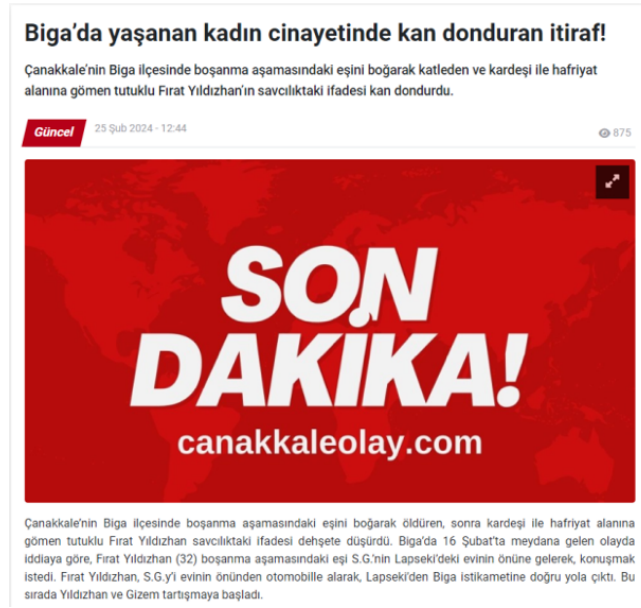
Biga'da yaşanan kadın cinayetinde kan donduran itiraf!

Çanakkale'nin Biga ilçesinde boşanma aşamasındaki eşini boğarak katleden ve kardeşi ile hafriyat alanına gömen tutuklu Fırat Yıldızhan'ın savcılıktaki ifadesi kan dondurdu.

Güncel 25 Şub 2024 - 12:44 875

SON DAKİKA!

canakkaleolay.com

Çanakkale'nin Biga ilçesinde boşanma aşamasındaki eşini boğarak öldüren, sonra kardeşi ile hafriyat alanına gömen tutuklu Fırat Yıldızhan savcılıktaki ifadesi dehşete düşürdü. Biga'da 16 Şubat'ta meydana gelen olayda iddiaya göre, Fırat Yıldızhan (32) boşanma aşamasındaki eşi S.G.'nin Lapseki'deki evinin önüne gelerek, konuşmak istedi. Fırat Yıldızhan, S.G.y'i evinin önünden otomobille alarak, Lapseki'den Biga istikametine doğru yola çıktı. Bu sırada Yıldızhan ve Gizem tartışmaya başladı.